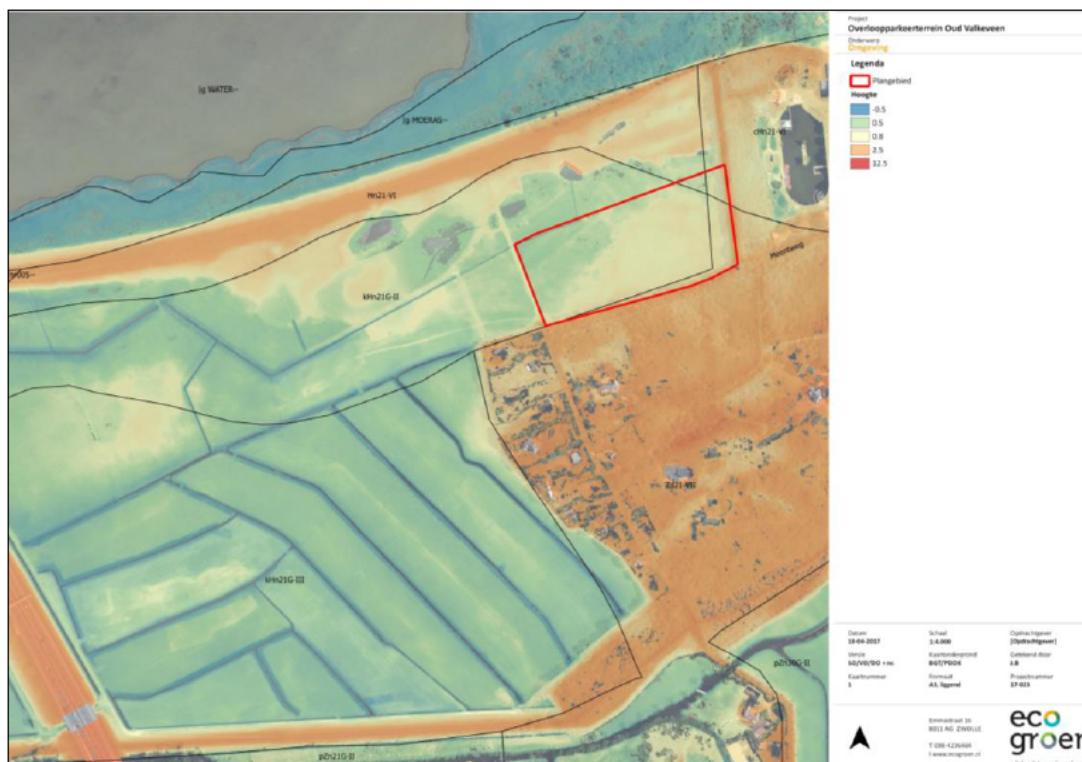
Project
Overloopparkeerterrein Oud Valkeveen
Onderwerp
Omgeving

Legenda
Plangebied
Hoogte
-0.5
0.5
0.8
2.5
12.5

Datum
18-04-2017
Schaal
1:4.000
Opdrachtgever
[Opdrachtgever]
Versie
V0/V0/DO + nr.
Kaartondergrond
BGT/PDOK
Getekend door
J.B
Kaartnummer
1
Formaat
A3, liggend
Projectnummer
17-023

Emmastraat 16
8011 AG ZWOLLE
T 038-4236469
I www.ecogroen.nl

eco
groen

Ig WATER--
Ig MOERAG--
Hn21-VI
cHn21-VI
kHn21G-II
Zd21-VII
kHn21G-III
pZn30G-II
pZn21G-II
Heideweg
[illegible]